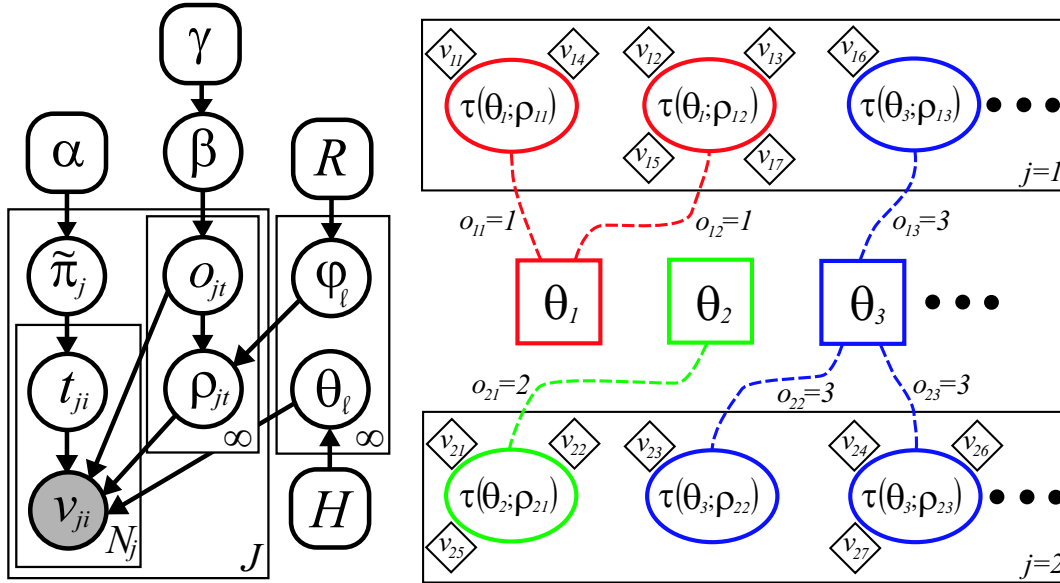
$\gamma$

$\alpha$ $\beta$ $R$

$\tilde{\pi}_j$ $o_{jt}$ $\varphi_\ell$

$t_{ji}$ $\rho_{jt}$ $\theta_\ell$

$\infty$ $\infty$

$v_{ji}$ $N_j$ $H$

$J$

$v_{11}$ $v_{14}$ $v_{12}$ $v_{13}$ $v_{16}$

$\tau(\theta_1;\rho_{11})$ $\tau(\theta_1;\rho_{12})$ $\tau(\theta_3;\rho_{13})$

$v_{15}$ $v_{17}$

$j=1$

$o_{11}=1$ $o_{12}=1$ $o_{13}=3$

$\theta_1$ $\theta_2$ $\theta_3$

$o_{21}=2$ $o_{22}=3$ $o_{23}=3$

$v_{21}$ $v_{22}$ $v_{23}$ $v_{24}$ $v_{26}$

$\tau(\theta_2;\rho_{21})$ $\tau(\theta_3;\rho_{22})$ $\tau(\theta_3;\rho_{23})$

$v_{25}$ $v_{27}$

$j=2$